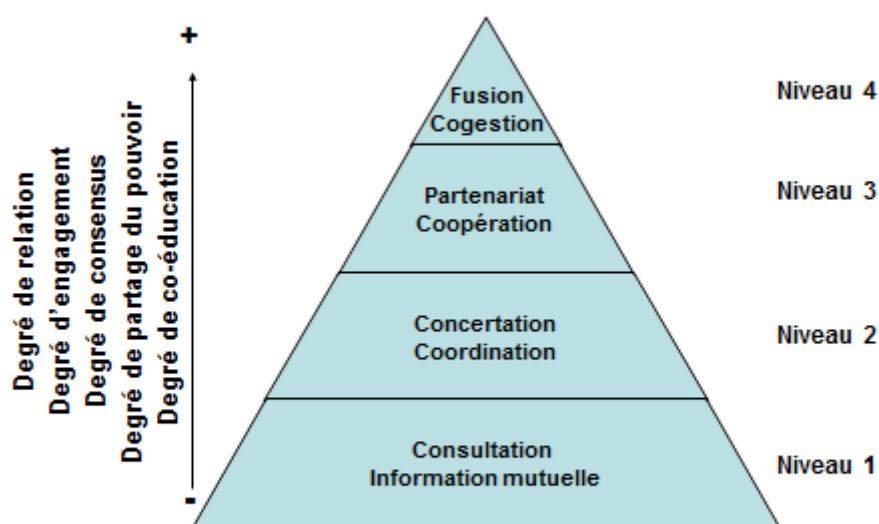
Degré de relation
Degré d'engagement
Degré de consensus
Degré de partage du pouvoir
Degré de co-éducation

+

-

Fusion
Cogestion

Partenariat
Coopération

Concertation
Coordination

Consultation
Information mutuelle

Niveau 4
Niveau 3
Niveau 2
Niveau 1